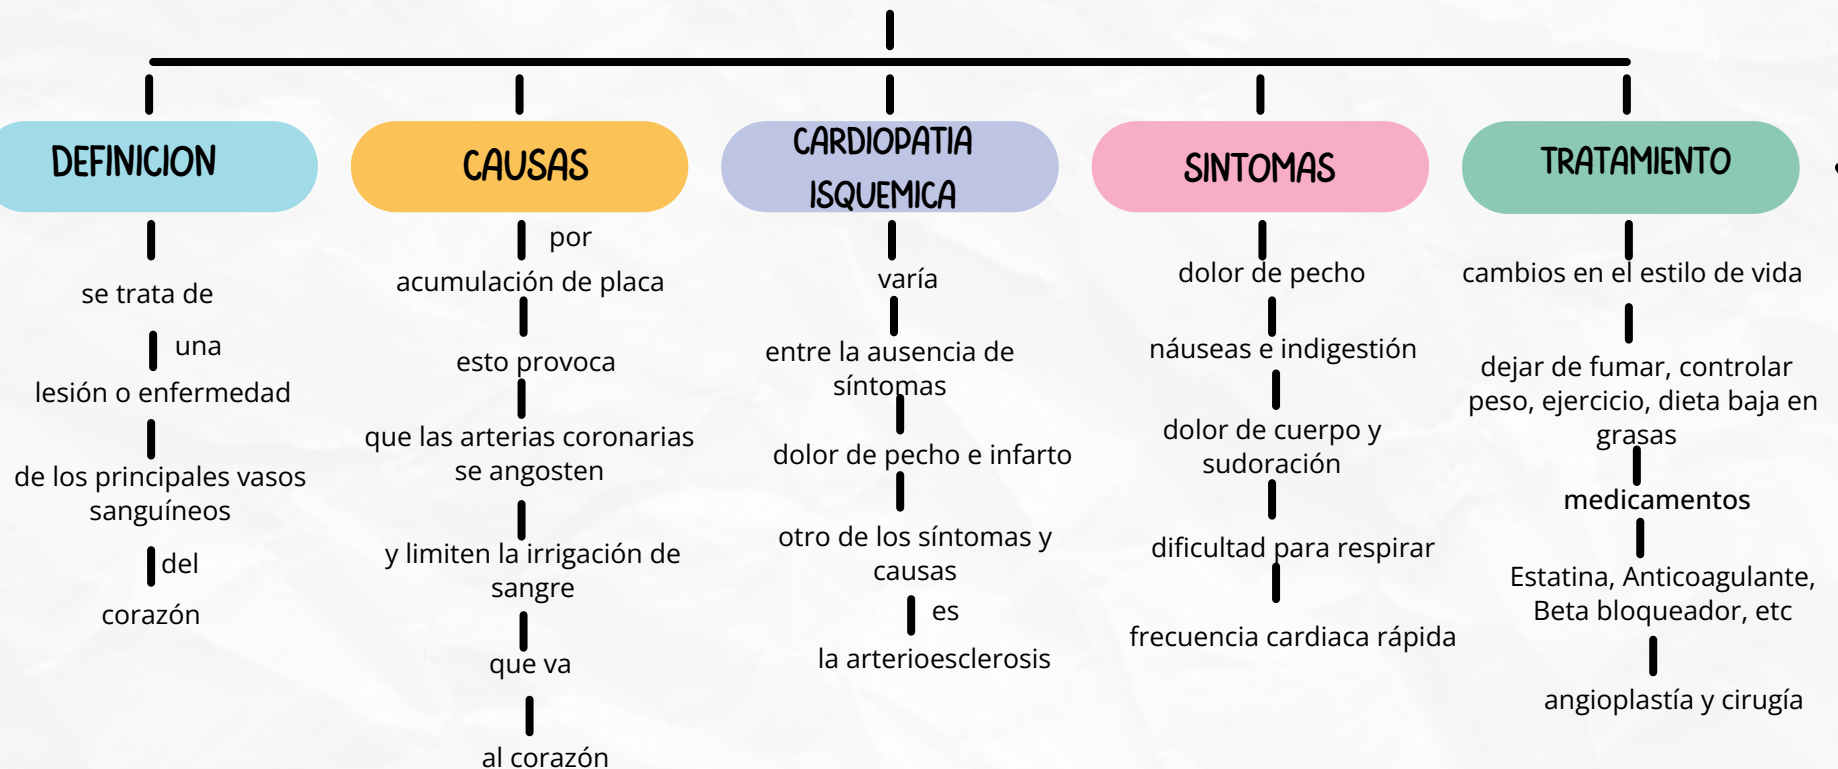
DEFINICION

se trata de

una

lesión o enfermedad

de los principales vasos sanguíneos

del

corazón

CAUSAS

por

acumulación de placa

esto provoca

que las arterias coronarias se angosten

y limiten la irrigación de sangre

que va

al corazón

CARDIOPATIA ISQUEMICA

varía

entre la ausencia de síntomas

dolor de pecho e infarto

otro de los síntomas y causas

es

la arterioesclerosis

SINTOMAS

dolor de pecho

náuseas e indigestión

dolor de cuerpo y sudoración

dificultad para respirar

frecuencia cardiaca rápida

TRATAMIENTO

cambios en el estilo de vida

dejar de fumar, controlar peso, ejercicio, dieta baja en grasas

medicamentos

Estatina, Anticoagulante, Beta bloqueador, etc

angioplastía y cirugía